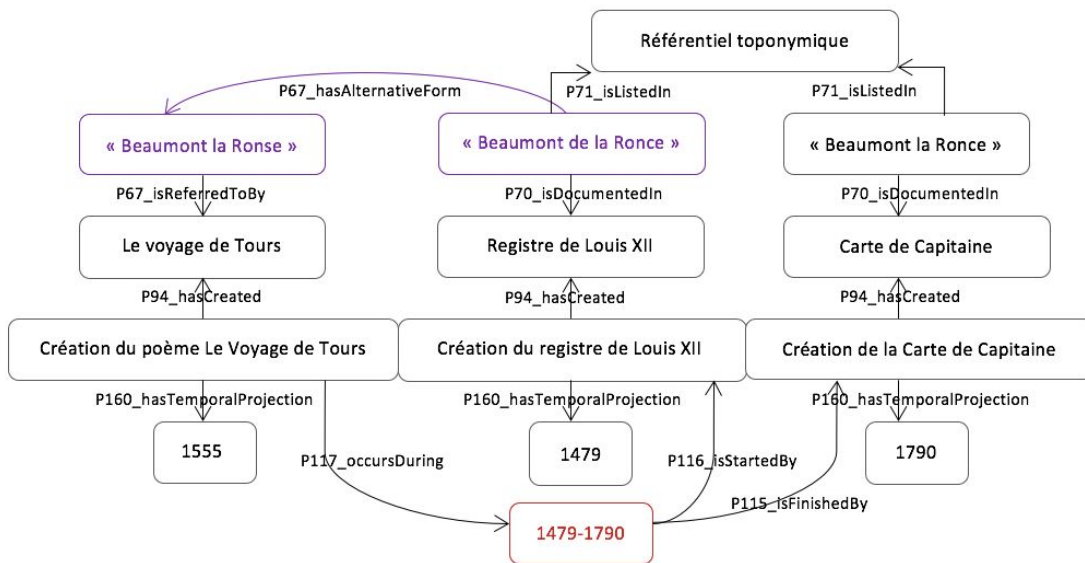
Référentiel toponymique

P67_hasAlternativeForm

P71_isListedIn

P71_isListedIn

« Beaumont la Ronse »

« Beaumont de la Ronce »

« Beaumont la Ronce »

P67_isReferredToBy

P70_isDocumentedIn

P70_isDocumentedIn

Le voyage de Tours

Registre de Louis XII

Carte de Capitaine

P94_hasCreated

P94_hasCreated

P94_hasCreated

Création du poème Le Voyage de Tours

Création du registre de Louis XII

Création de la Carte de Capitaine

P160_hasTemporalProjection

P160_hasTemporalProjection

P160_hasTemporalProjection

1555

P117_occursDuring

1479

P116_isStartedBy

1790

P115_isFinishedBy

1479-1790